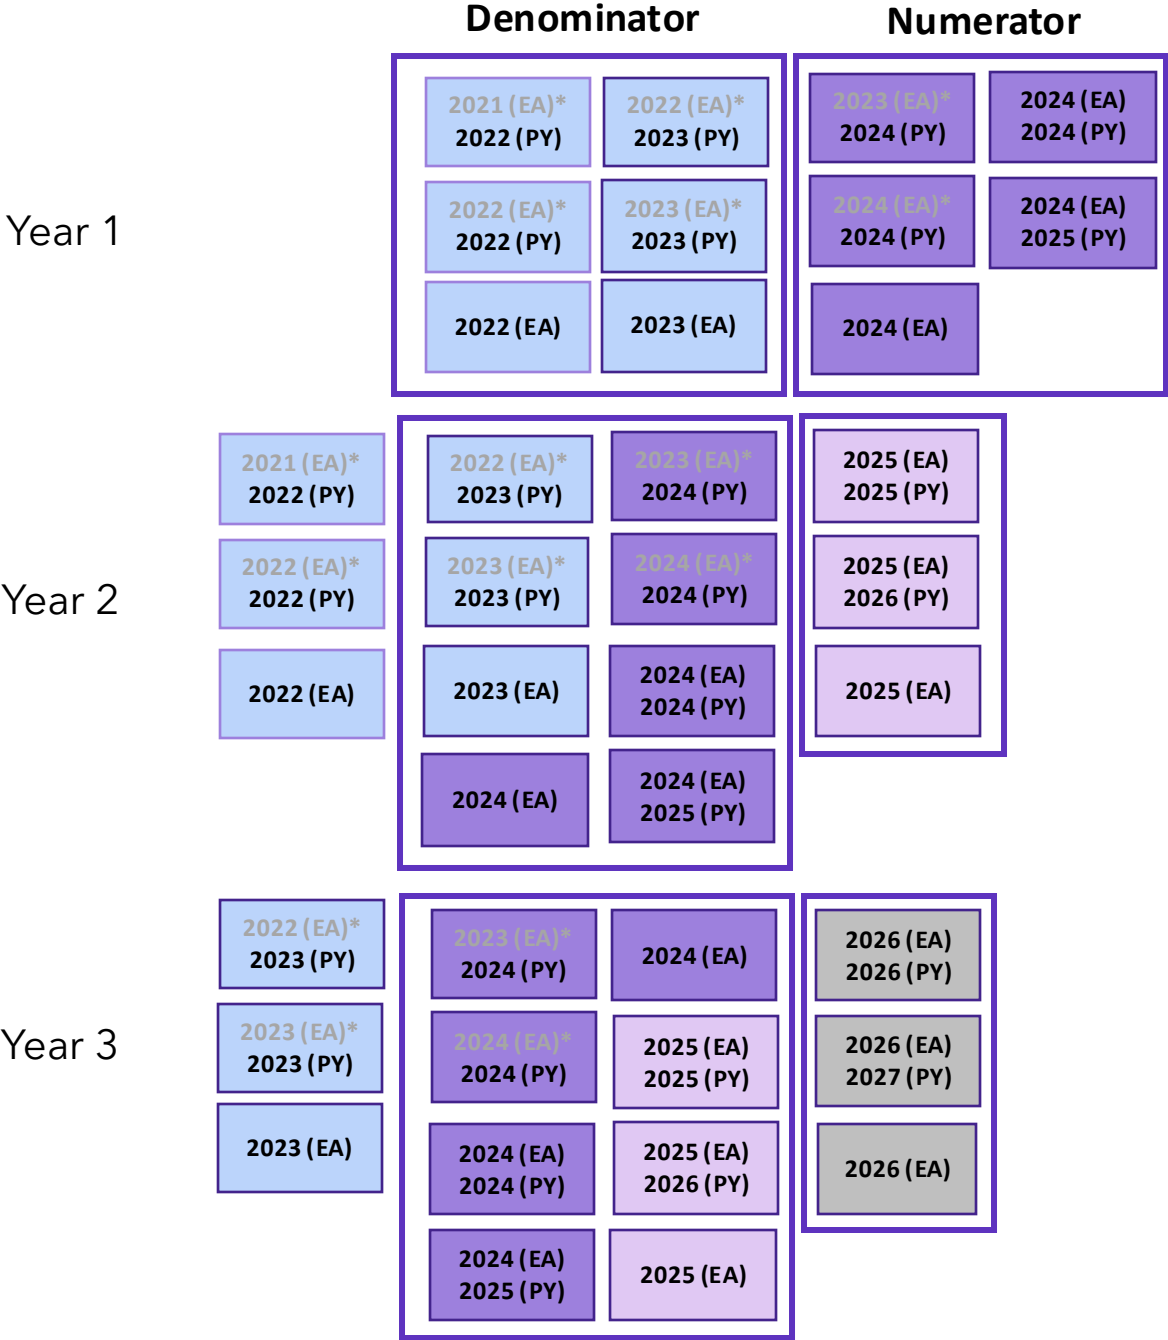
Denominator

Numerator

Year 1

2021 (EA)*
2022 (PY)

2022 (EA)*
2023 (PY)

2022 (EA)*
2022 (PY)

2023 (EA)*
2023 (PY)

2022 (EA)

2023 (EA)

2023 (EA)*
2024 (PY)

2024 (EA)
2024 (PY)

2024 (EA)*
2024 (PY)

2024 (EA)
2025 (PY)

2024 (EA)

Year 2

2021 (EA)*
2022 (PY)

2022 (EA)*
2022 (PY)

2022 (EA)

2022 (EA)*
2023 (PY)

2023 (EA)*
2024 (PY)

2023 (EA)*
2023 (PY)

2024 (EA)*
2024 (PY)

2023 (EA)

2024 (EA)
2024 (PY)

2024 (EA)

2024 (EA)
2025 (PY)

2025 (EA)
2025 (PY)

2025 (EA)
2026 (PY)

2025 (EA)

Year 3

2022 (EA)*
2023 (PY)

2023 (EA)*
2023 (PY)

2023 (EA)

2023 (EA)*
2024 (PY)

2024 (EA)

2024 (EA)*
2024 (PY)

2025 (EA)
2025 (PY)

2024 (EA)
2024 (PY)

2025 (EA)
2026 (PY)

2024 (EA)
2025 (PY)

2025 (EA)

2026 (EA)
2026 (PY)

2026 (EA)
2027 (PY)

2026 (EA)